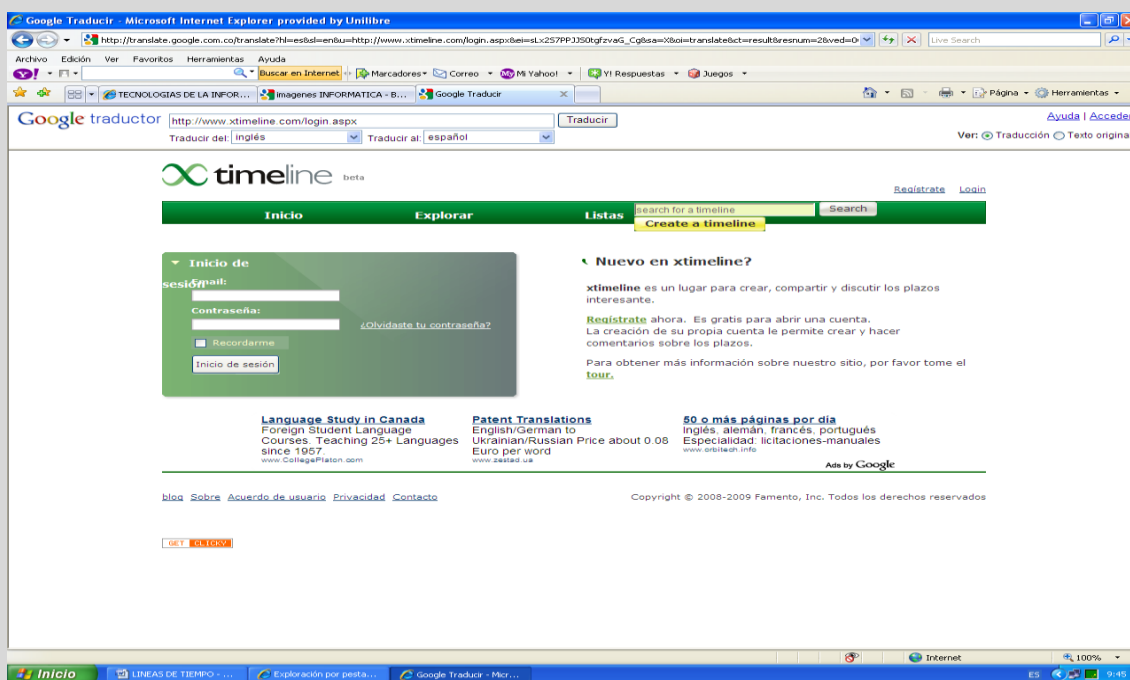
Google Traducir - Microsoft Internet Explorer provided by Unilibre

http://translate.google.com.co/translate?hl=es&sl=en&u=http://www.xtimeline.com/login.aspx&ei=sLx2S7PPJJS0tgfzvaG_Cg&sa=X&oi=translate&ct=result&resnum=2&ved=0

Live Search

Archivo Edición Ver Favoritos Herramientas Ayuda

Buscar en Internet Marcadores Correo Mi Yahoo! Y! Respuestas Juegos

TECNOLOGIAS DE LA INFOR... Imagenes INFORMATICA - B... Google Traducir

Página Herramientas

Google traductor http://www.xtimeline.com/login.aspx Traducir

Traducir del: inglés Traducir al: español

Ayuda | Acceder

Ver: Traducción Texto original

timeline beta

Regístrate Login

Inicio Explorar Listas search for a timeline Search

Create a timeline

Inicio de sesión

Email:

Contraseña:

¿Olvidaste tu contraseña?

Recordarme

Inicio de sesión

Nuevo en xtimeline?

xtimeline es un lugar para crear, compartir y discutir los plazos interesante.

Regístrate ahora. Es gratis para abrir una cuenta.
La creación de su propia cuenta le permite crear y hacer comentarios sobre los plazos.

Para obtener más información sobre nuestro sitio, por favor tome el tour.

Language Study in Canada
Foreign Student Language Courses. Teaching 25+ Languages since 1957.
www.CollegePlaton.com

Patent Translations
English/German to Ukrainian/Russian Price about 0.08 Euro per word
www.zestad.ua

50 o más páginas por día
Inglés, alemán, francés, portugués
Especialidad: licitaciones-manuales
www.orbitech.info

Ads by Google

blog Sobre Acuerdo de usuario Privacidad Contacto

Copyright © 2008-2009 Famento, Inc. Todos los derechos reservados

GET CLICKY

Internet 100%

Inicio LINEAS DE TIEMPO - ... Exploración por pesta... Google Traducir - Micr...

ES 9:45